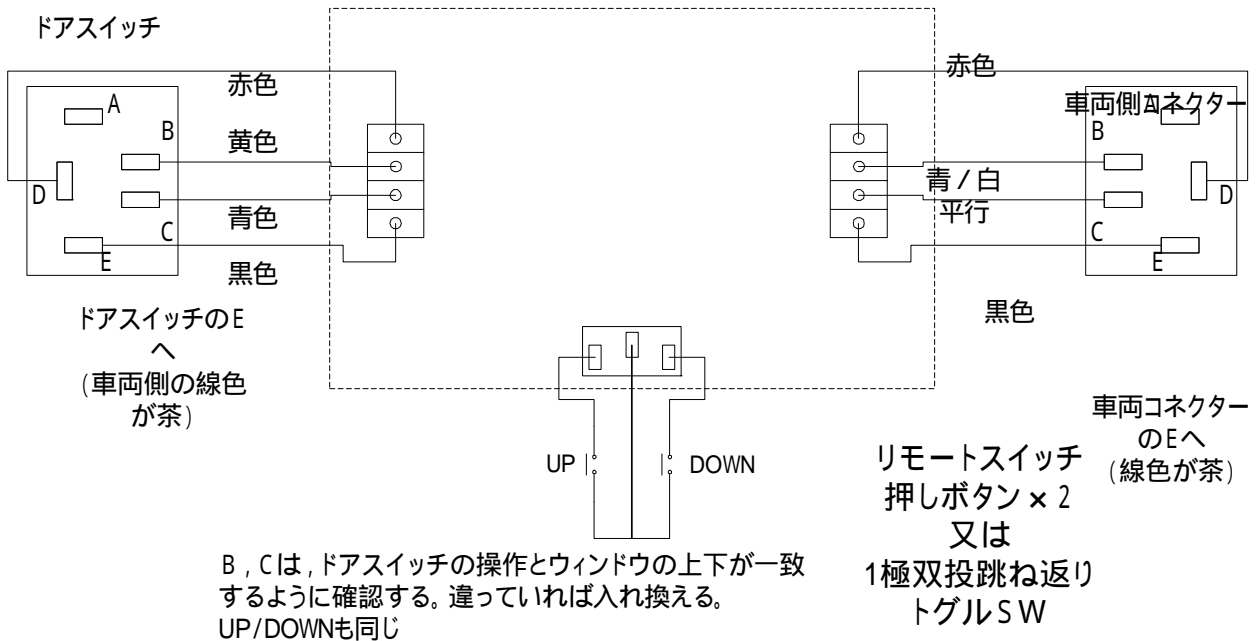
ドアスイッチ

赤色
A
B
黄色
D
青色
C
E
黒色

ドアスイッチのE
へ
(車両側の線色
が茶)

赤色
車両側コネクター
B
青/白
平行
D
C
E

黒色

UP
DOWN

車両コネクター
のEへ
(線色が茶)

リモートスイッチ
押しボタン×2
又は
1極双投跳ね返り
トグルSW

B,Cは,ドアスイッチの操作とウィンドウの上下が一致するように確認する。違っていれば入れ換える。
UP/DOWNも同じ